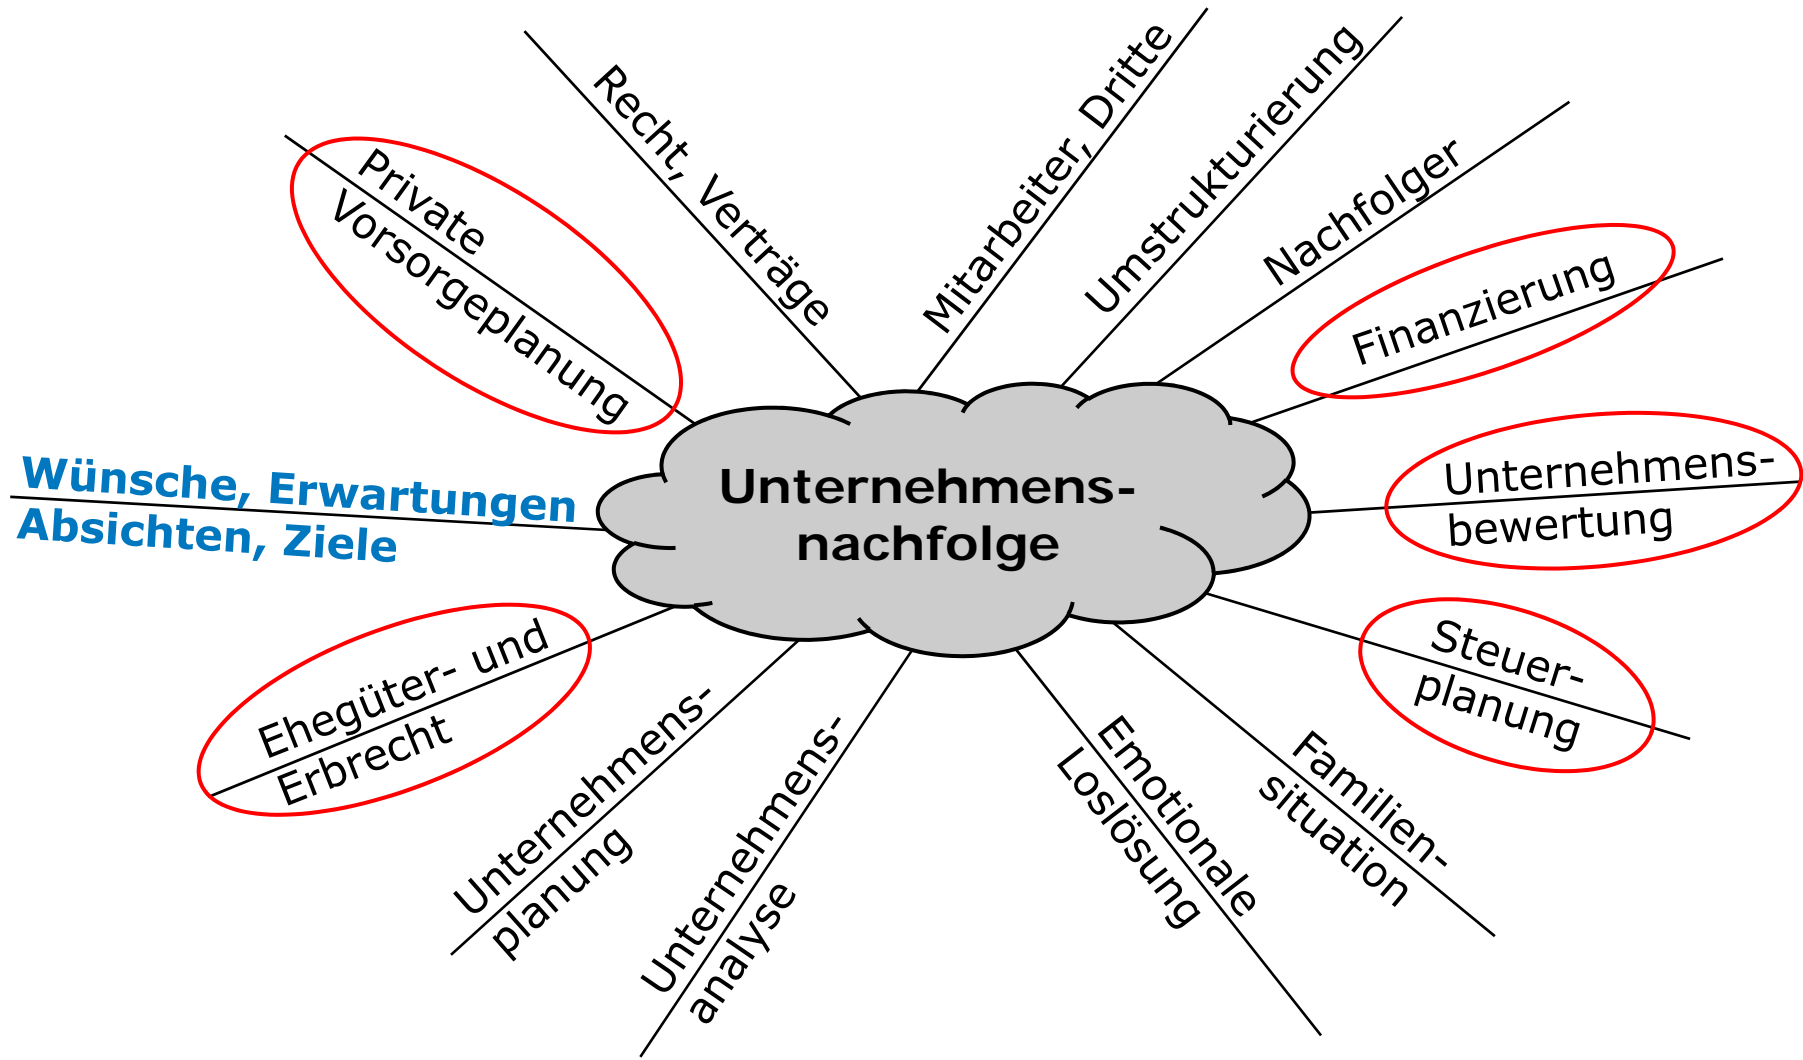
Unternehmensnachfolge

Private Vorsorgeplanung

Recht, Verträge

Mitarbeiter, Dritte

Umstrukturierung

Nachfolger

Finanzierung

Unternehmensbewertung

Steuerplanung

Familiensituation

Emotionale Loslösung

Unternehmensanalyse

Unternehmensplanung

Ehegüter- und Erbrecht

Wünsche, Erwartungen Absichten, Ziele